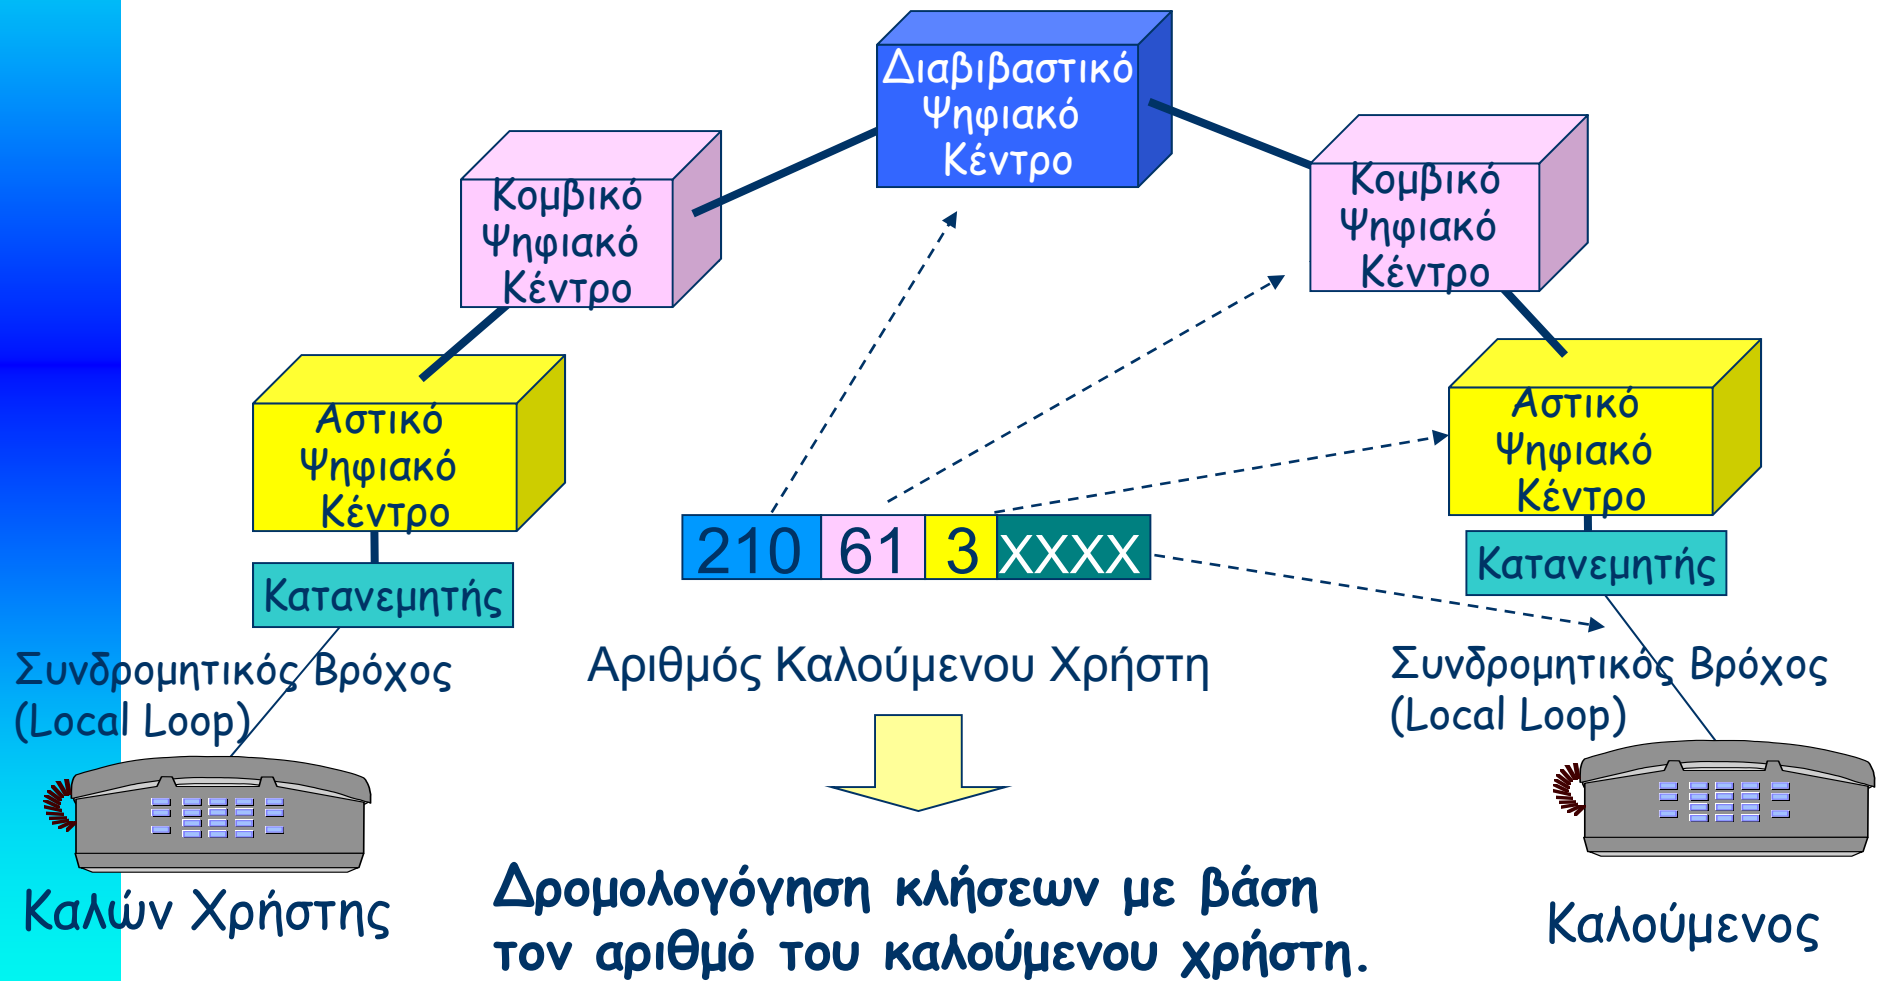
Διαβιβαστικό Ψηφιακό Κέντρο

Κομβικό Ψηφιακό Κέντρο

Κομβικό Ψηφιακό Κέντρο

Αστικό Ψηφιακό Κέντρο

Αστικό Ψηφιακό Κέντρο

Κατανεμητής

Κατανεμητής

| 210 | 61 | 3 | XXXX |
|---|---|---|---|

Συνδρομητικός Βρόχος (Local Loop)

Αριθμός Καλούμενου Χρήστη

Συνδρομητικός Βρόχος (Local Loop)

Καλών Χρήστης

Δρομολογόγηση κλήσεων με βάση τον αριθμό του καλούμενου χρήστη.

Καλούμενος